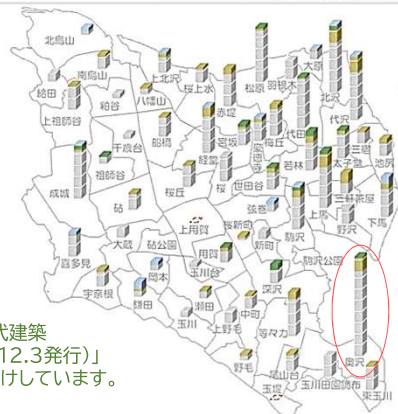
北烏山
南烏山
給田
上祖師谷
粕谷
八幡山
上北沢
桜上水
松原
羽根木
大原
北沢
代沢
三宿
池尻
太子堂
三軒茶屋
下馬
若林
上馬
野沢
代田
梅丘
豪徳寺
宮坂
赤堤
経堂
船橋
千歳台
祖師谷
成城
砧
桜丘
桜
世田谷
弦巻
上用賀
用賀
桜新町
新町
駒沢
駒沢公園
大蔵
砧公園
岡本
鎌田
喜多見
宇奈根
玉川台
瀬田
玉川
上野毛
野毛
中町
等々力
深沢
尾山台
玉川田園調布
奥沢
東玉川
式建築
12.3発行)」
けしています。